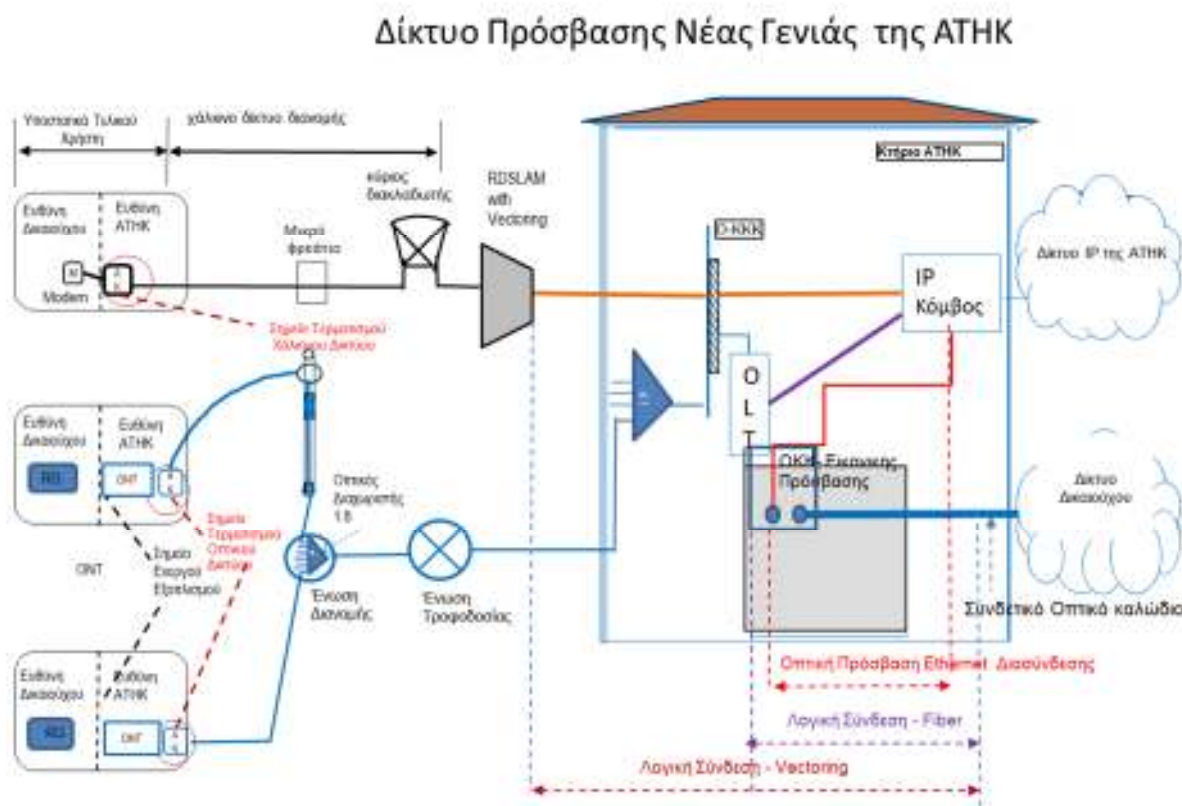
Δίκτυο Πρόσβασης Νέας Γενιάς της ΑΤΗΚ

Υποστατικό Τελικού Χρήστη

χάλκινο δίκτυο διανομής

Κτίριο ΑΤΗΚ

Ευθύνη Δικαιούχου

Ευθύνη ΑΤΗΚ

M

Modem

Μικρό φρεάτιο

κύριος διακλαδωτής

RDSLAM with Vectoring

O-KKK

IP Κόμβος

Δίκτυο IP της ΑΤΗΚ

Σημείο Τερματισμού Χάλκινου Δικτύου

Ευθύνη Δικαιούχου

Ευθύνη ΑΤΗΚ

RG

ONT

O L T

ΟΚΚ Ευκολίας Πρόσβασης

Δίκτυο Δικαιούχου

Οπτικός Διαχωριστής 1:8

Σημείο Τερματισμού Οπτικού Δικτύου

Σημείο Ενεργού Εξοπλισμού

ONT

Ένωση Διανομής

Ένωση Τροφοδοσίας

Συνδετικό Οπτικό καλώδιο

Ευθύνη Δικαιούχου

Ευθύνη ΑΤΗΚ

RG

ONT

Οπτική Πρόσβαση Ethernet Διασύνδεσης

Λογική Σύνδεση - Fiber

Λογική Σύνδεση - Vectoring